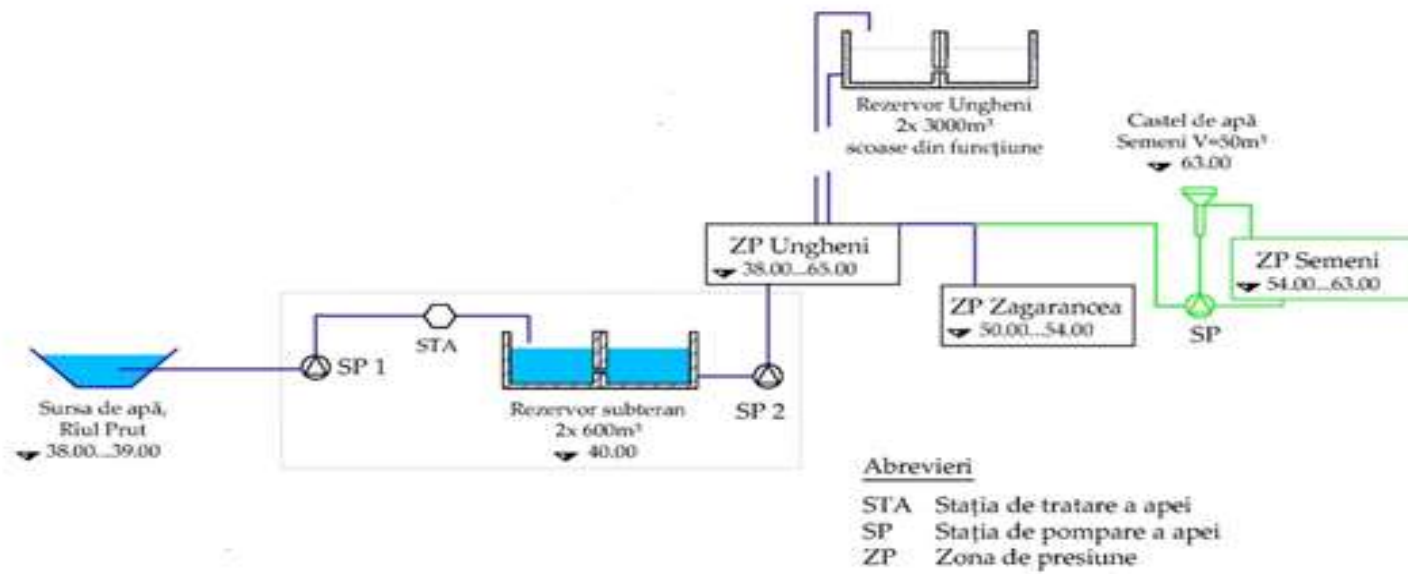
Rezervor Ungheni
2x 3000m³
scoase din funcțiune

Castel de apă
Semeni V=50m³
63.00

ZP Ungheni
38.00...65.00

ZP Semeni
54.00...63.00

ZP Zagarancea
50.00...54.00

SP

STA

SP 1

Sursa de apă,
Rîul Prut
38.00...39.00

Rezervor subteran
2x 600m³
40.00

SP 2

Abrevieri

STA Stația de tratare a apei
SP Stația de pompare a apei
ZP Zona de presiune